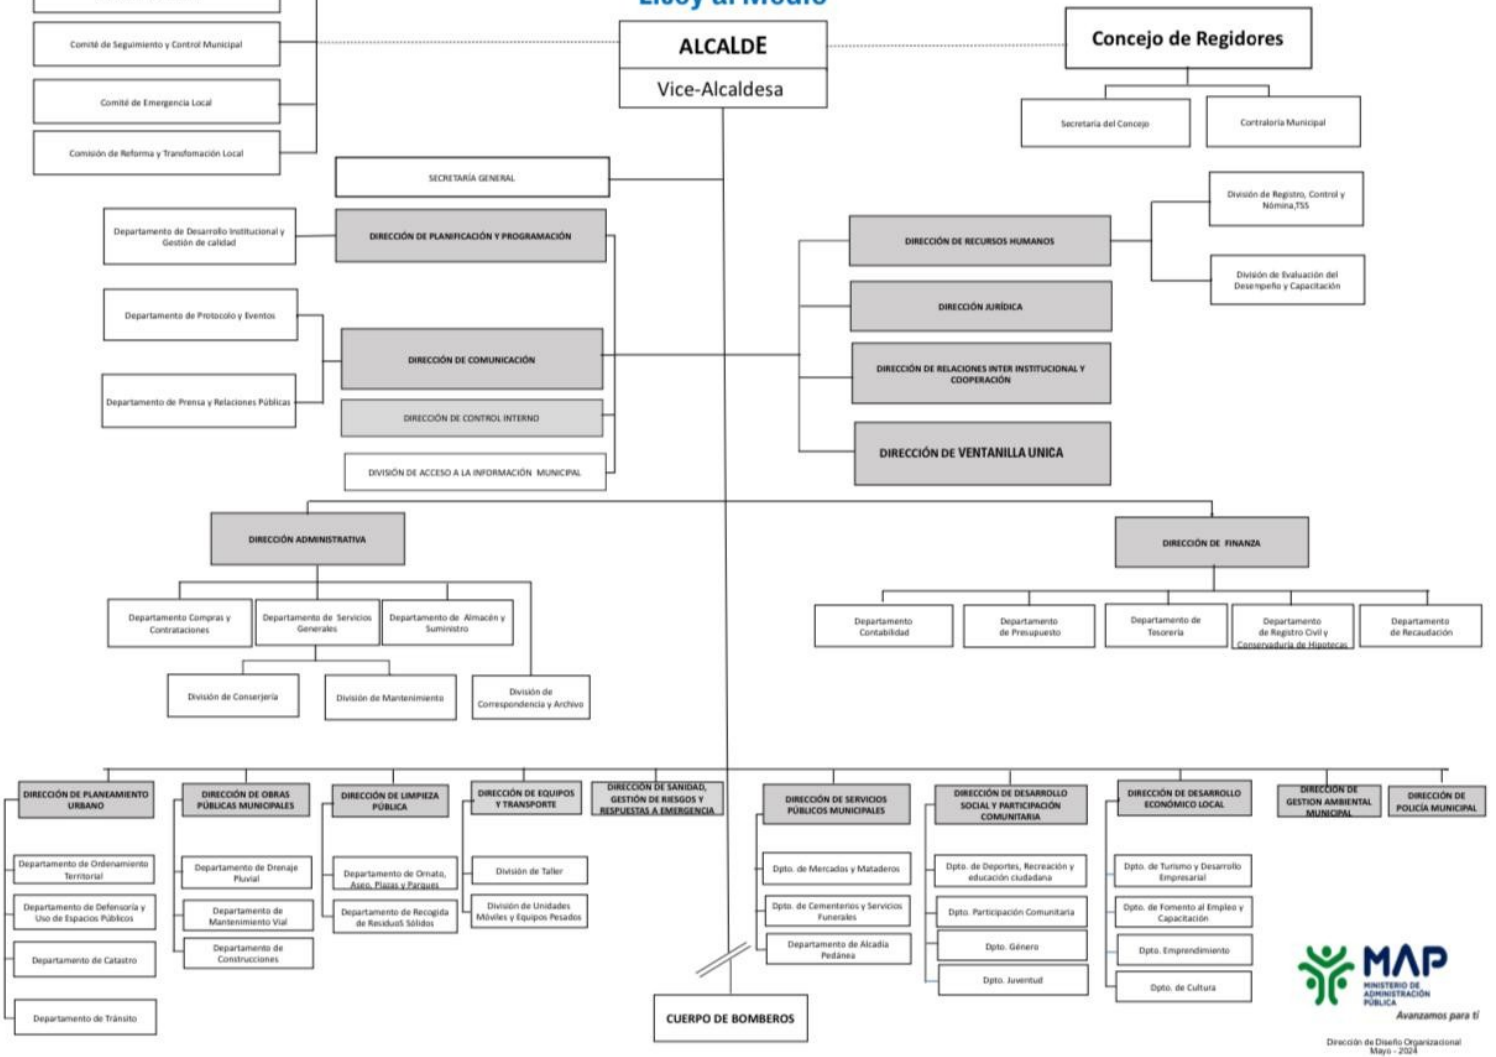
Comité de Seguimiento y Control Municipal

Comité de Emergencia Local

Comisión de Reforma y Transfomación Local

ALCALDE

Vice-Alcaldesa

Concejo de Regidores

Secretaría del Concejo

Contraloría Municipal

SECRETARÍA GENERAL

Departamento de Desarrollo Institucional y Gestión de calidad

DIRECCIÓN DE PLANIFICACIÓN Y PROGRAMACIÓN

Departamento de Protocolo y Eventos

DIRECCIÓN DE COMUNICACIÓN

Departamento de Prensa y Relaciones Públicas

DIRECCIÓN DE CONTROL INTERNO

DIVISIÓN DE ACCESO A LA INFORMACIÓN MUNICIPAL

DIRECCIÓN DE RECURSOS HUMANOS

División de Registro, Control y Nómina,TSS

División de Evaluación del Desempeño y Capacitación

DIRECCIÓN JURÍDICA

DIRECCIÓN DE RELACIONES INTER INSTITUCIONAL Y COOPERACIÓN

DIRECCIÓN DE VENTANILLA UNICA

DIRECCIÓN ADMINISTRATIVA

Departamento Compras y Contrataciones

Departamento de Servicios Generales

Departamento de Almacén y Suministro

División de Conserjería

División de Mantenimiento

División de Correspondencia y Archivo

DIRECCIÓN DE FINANZA

Departamento Contabilidad

Departamento de Presupuesto

Departamento de Tesorería

Departamento de Registro Civil y Conservaduría de Hipotecas

Departamento de Recaudación

DIRECCIÓN DE PLANEAMIENTO URBANO

Departamento de Ordenamiento Territorial

Departamento de Defensoría y Uso de Espacios Públicos

Departamento de Catastro

Departamento de Tránsito

DIRECCIÓN DE OBRAS PÚBLICAS MUNICIPALES

Departamento de Drenaje Pluvial

Departamento de Mantenimiento Vial

Departamento de Construcciones

DIRECCIÓN DE LIMPIEZA PÚBLICA

Departamento de Ornato, Aseo, Plazas y Parques

Departamento de Recogida de ResiduoS Sólidos

DIRECCIÓN DE EQUIPOS Y TRANSPORTE

División de Taller

División de Unidades Móviles y Equipos Pesados

DIRECCIÓN DE SANIDAD, GESTIÓN DE RIESGOS Y RESPUESTAS A EMERGENCIA

DIRECCIÓN DE SERVICIOS PÚBLICOS MUNICIPALES

Dpto. de Mercados y Mataderos

Dpto. de Cementerios y Servicios Funerales

Departamento de Alcadía Pedánea

DIRECCIÓN DE DESARROLLO SOCIAL Y PARTICIPACIÓN COMUNITARIA

Dpto. de Deportes, Recreación y educación ciudadana

Dpto. Participación Comunitaria

Dpto. Género

Dpto. Juventud

DIRECCIÓN DE DESARROLLO ECONÓMICO LOCAL

Dpto. de Turismo y Desarrollo Empresarial

Dpto. de Fomento al Empleo y Capacitación

Dpto. Emprendimiento

Dpto. de Cultura

DIRECCIÓN DE GESTION AMBIENTAL MUNICIPAL

DIRECCIÓN DE POLICÍA MUNICIPAL

CUERPO DE BOMBEROS

MAP MINISTERIO DE ADMINISTRACIÓN PÚBLICA

Avanzamos para ti

Dirección de Diseño Organizacional
Mayo - 2024